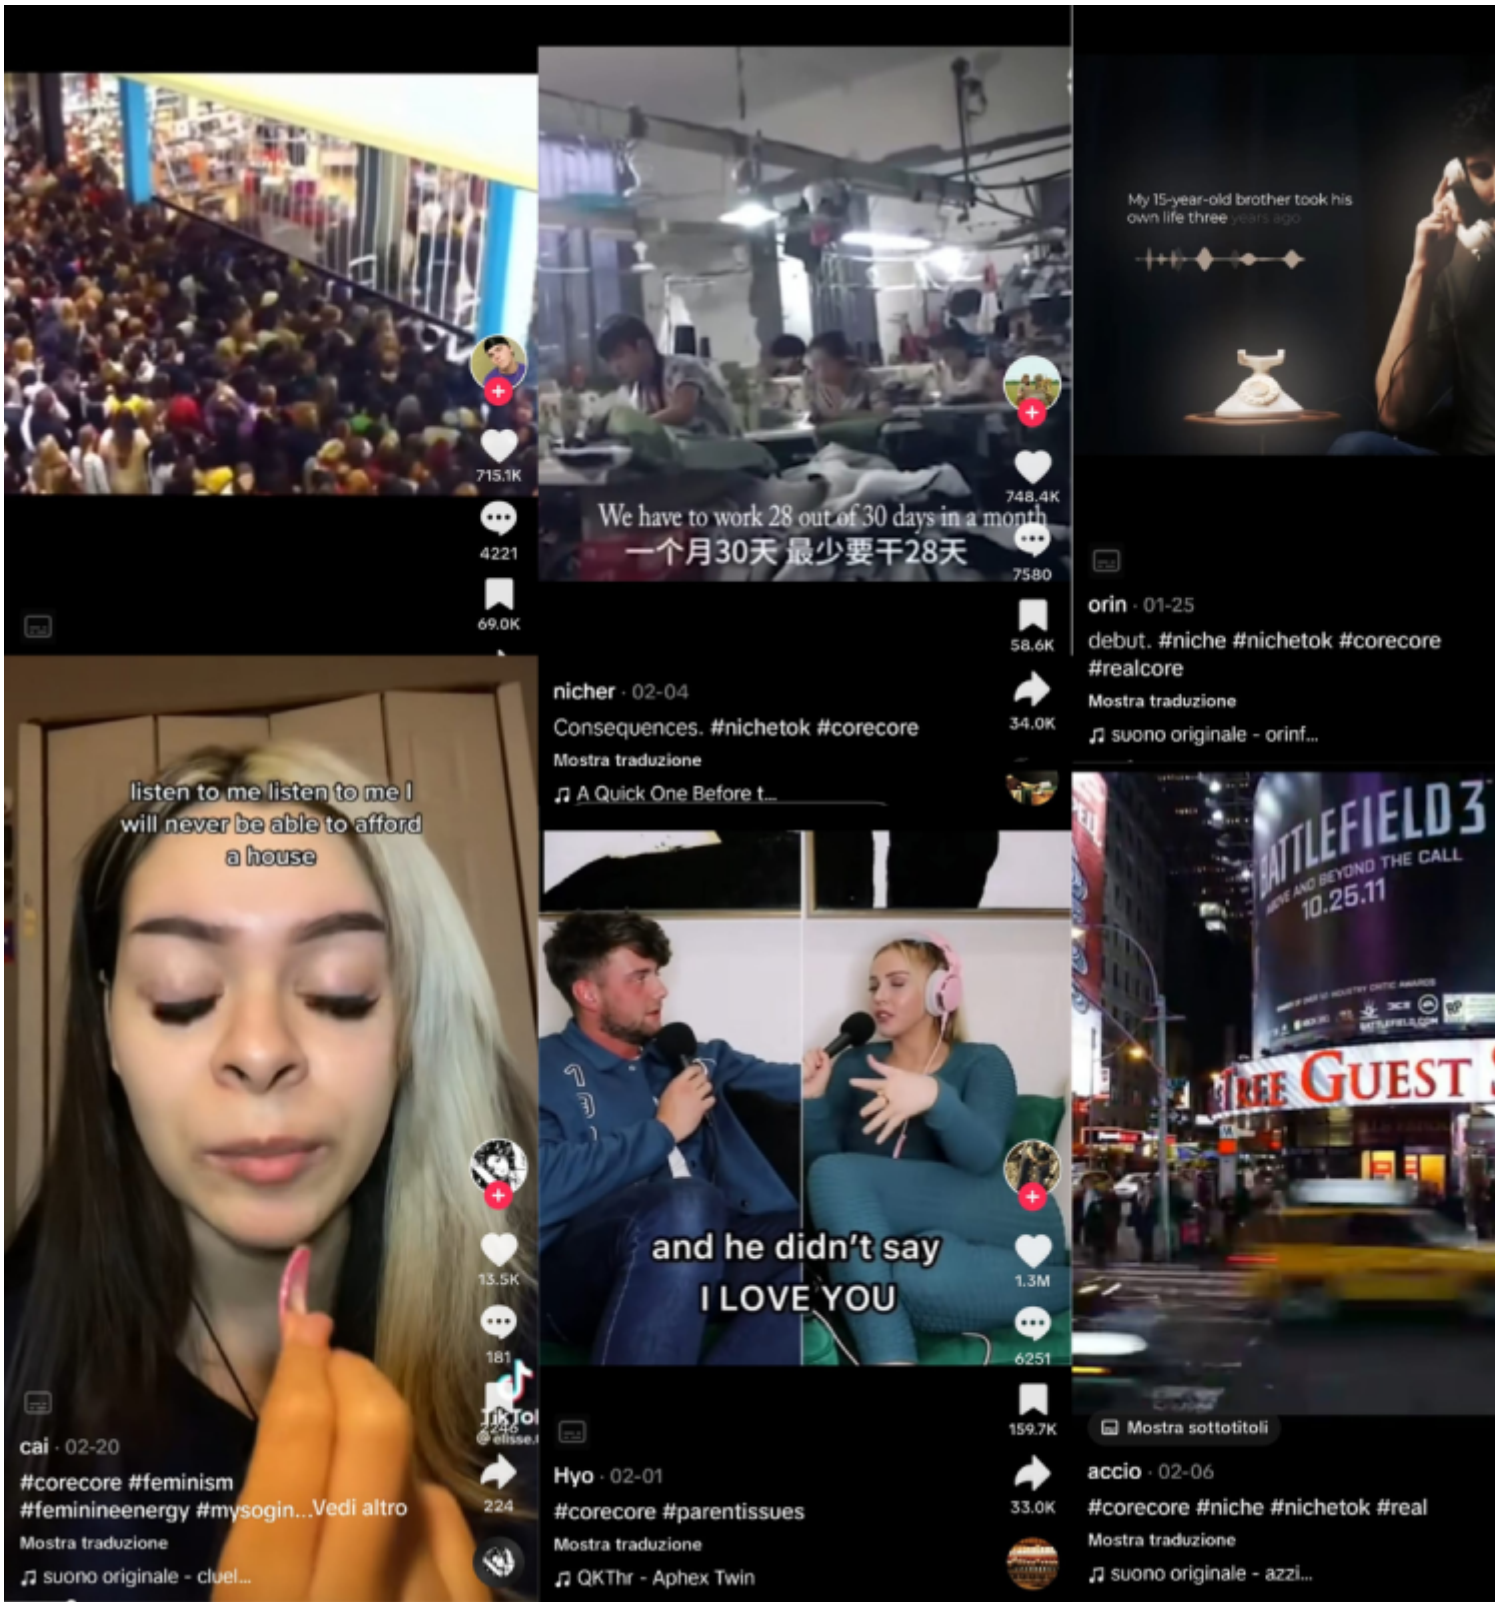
715.1K

4221

69.0K

listen to me listen to me I will never be able to afford a house

13.5K

181

TikTok
@elisse.

224

cai · 02-20
#corecore #feminism #feminineenergy #mysogin...Vedi altro
Mostra traduzione
♫ suono originale - cluel...

We have to work 28 out of 30 days in a month
一个月30天 最少要干28天

748.4K

7580

58.6K

34.0K

nicher · 02-04
Consequences. #nichetok #corecore
Mostra traduzione
♫ A Quick One Before t...

and he didn't say I LOVE YOU

1.3M

6251

159.7K

33.0K

Hyo · 02-01
#corecore #parentissues
Mostra traduzione
♫ QKThr - Aphex Twin

My 15-year-old brother took his own life three years ago

orin · 01-25
debut. #niche #nichetok #corecore #realcore
Mostra traduzione
♫ suono originale - orinf...

BATTLEFIELD 3
ABOVE AND BEYOND THE CALL
10.25.11

FREE GUEST

Mostra sottotitoli

accio · 02-06
#corecore #niche #nichetok #real
Mostra traduzione
♫ suono originale - azzi...